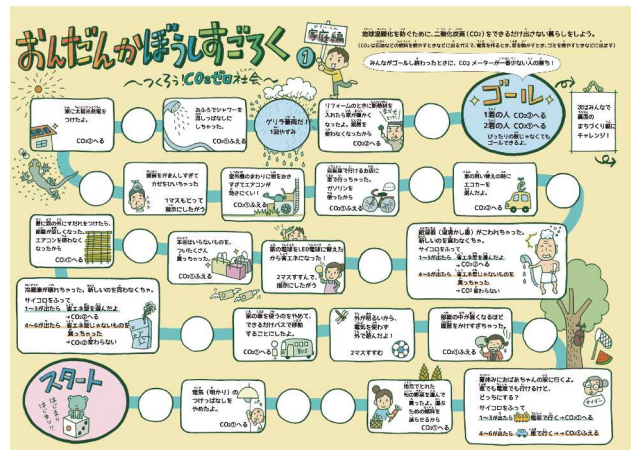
おんだんかぼうしすごろく ① 夏秋編

〜つくろう！CO₂ゼロ社会〜

地球温暖化を防ぐために、二酸化炭素（CO₂）をできるだけ出さない暮らしをしよう。

（CO₂は石油などの燃料を燃やすときに出るガスで、電気を作るときや、車を動かすとき、ゴミを燃やすときなどに出ます）

みんながゴールし終わったときに、CO₂メーターが一番少ない人の勝ち！

ゴール

1番の人 CO₂のへる
2番の人 CO₂へる
ぴったりの数じゃなくてもゴールできるよ。

次はみんなで裏面のまちづくり編にチャレンジ！

屋根に太陽光発電をつけたよ。
CO₂③へる

みんなでシャワーを出しっぱなしにしちゃった。
CO₂①ふえる

ゲリラ豪雨だ！1回やすみ

リフォームのときに断熱材を入れたら夏が涼しくなったよ。暖房を使わなくなったから
CO₂②へる

扇風機をかけっぱなしで寝てかぜをひいちゃった
1マスもどって服装を見直しましょう

室外機のまわりに物をおいたらエアコンが効かないよ！
CO₂①ふえる

自転車で行ける距離なのに車で行っちゃった。ガソリンを使ったから
CO₂①ふえる

車の買い替え時にエコカーを選んだよ。
CO₂②へる

窓に外のすだれをつけたら、部屋が涼しくなった。エアコンを使わなくなったから
CO₂②へる

家族はいらないのに、ついたくさん買っちゃった。
CO₂①ふえる

家の電球をLED電球に替えたら省エネになった！
2マスすすんで、照明にしたがう

冷蔵庫が壊れちゃった。新しいのを買わなくちゃ。
サイコロをふって
1〜3が出たら、省エネ型を選んだよ
→CO₂②へる
4〜6が出たら、省エネ型じゃないものを買っちゃった
→CO₂は変わらない

家の車を使うのをやめて、できるだけバスで移動するようにしたよ。
CO₂①へる

外が明るいから、電気を使わず外で遊んだよ！
2マスすすむ

部屋のドアが開くなるほど暖房を付けすぎちゃった。
CO₂①ふえる

洗濯機（湯沸かし器）がこわれちゃった。新しいのを買わなくちゃ。
サイコロをふって
1〜3が出たら、省エネ型を選んだよ
→CO₂②へる
4〜6が出たら、省エネ型じゃないものを買っちゃった
→CO₂は変わらない

スタート

電気（明かり）のつけっぱなしをやめたよ。
CO₂①へる

地元でとれた旬の野菜を選んで買ったよ。運ぶための燃料を減らせるから
CO₂①へる

夏休みにおばあちゃんの家に行くよ。遠くても電車でも行けるけど、どうしよう？
サイコロをふって
1〜3が出たら電車で行く→CO₂①へる
4〜6が出たら車で行く→CO₂①ふえる